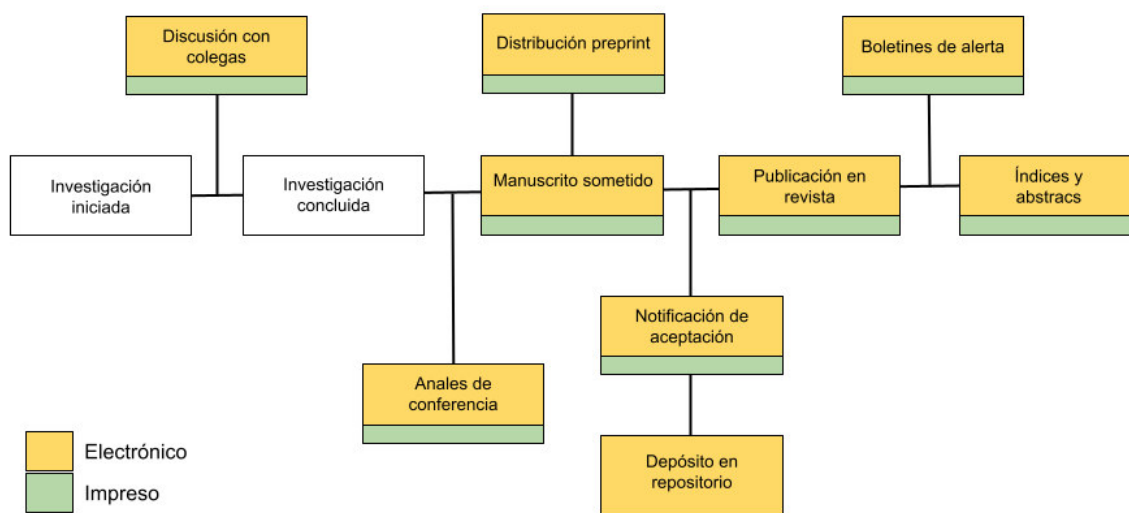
Discusión con colegas

Distribución preprint

Boletines de alerta

Investigación iniciada

Investigación concluida

Manuscrito sometido

Publicación en revista

Índices y abstracs

Notificación de aceptación

Anales de conferencia

Depósito en repositorio

Electrónico

Impreso